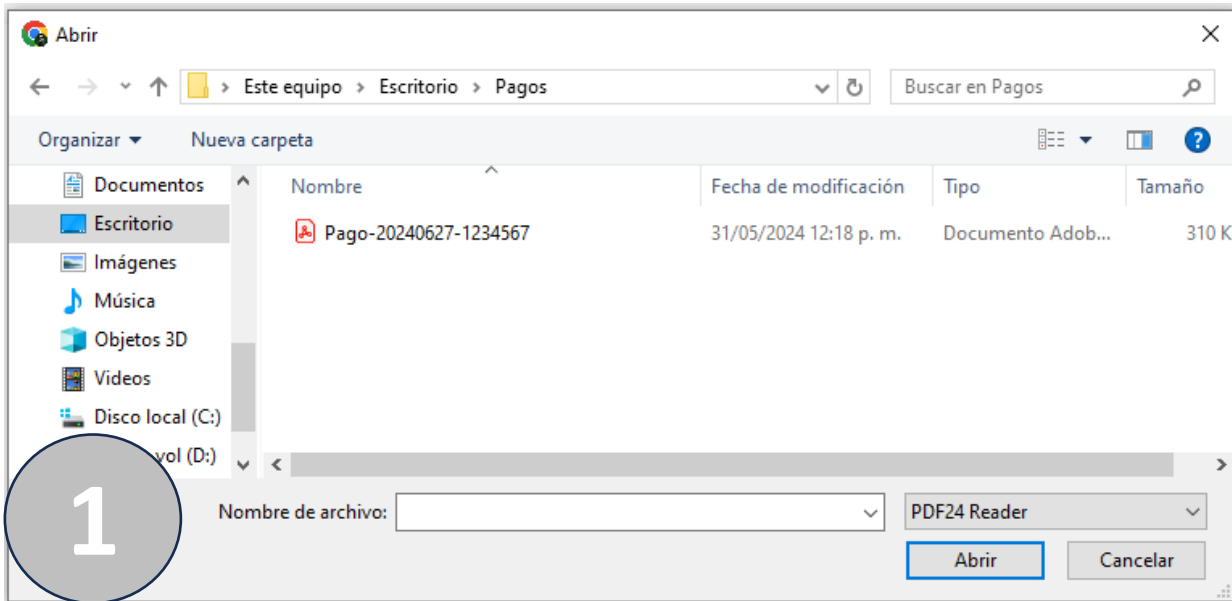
Abrir

Este equipo > Escritorio > Pagos

Buscar en Pagos

Organizar ▾ Nueva carpeta

Documentos
Escritorio
Imágenes
Música
Objetos 3D
Videos
Disco local (C:)
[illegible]vol (D:)

| Nombre | Fecha de modificación | Tipo | Tamaño |
|---|---|---|---|
| Pago-20240627-1234567 | 31/05/2024 12:18 p. m. | Documento Adob... | 310 K |

Nombre de archivo:

PDF24 Reader

Abrir

Cancelar

1